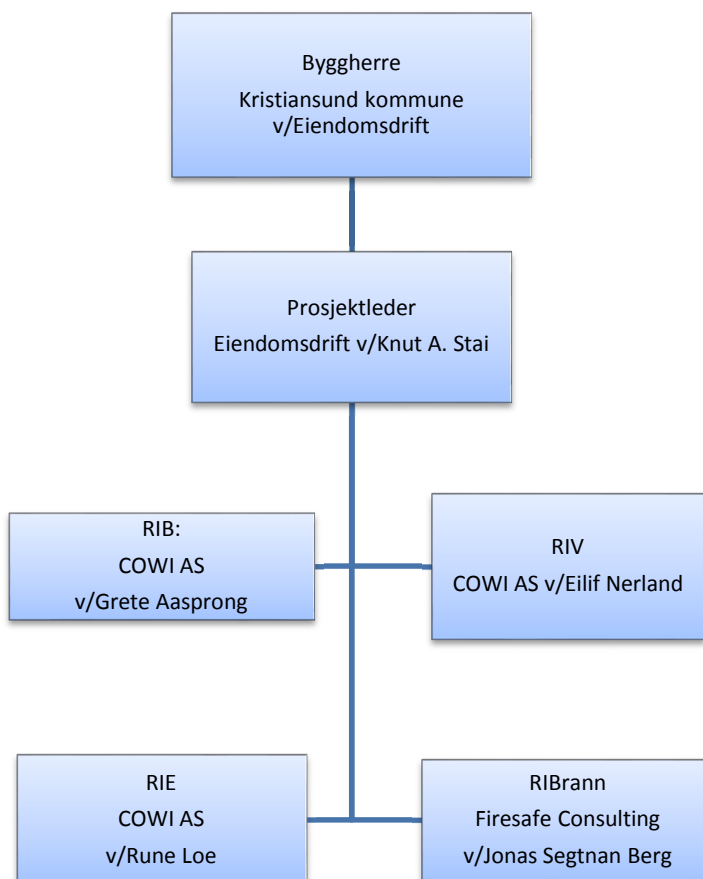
Byggherre
Kristiansund kommune
v/Eiendomsdrift

Prosjektleder
Eiendomsdrift v/Knut A. Stai

RIB:
COWI AS
v/Grete Aasprong

RIV
COWI AS v/Eilif Nerland

RIE
COWI AS
v/Rune Loe

RIBrann
Firesafe Consulting
v/Jonas Segtnan Berg